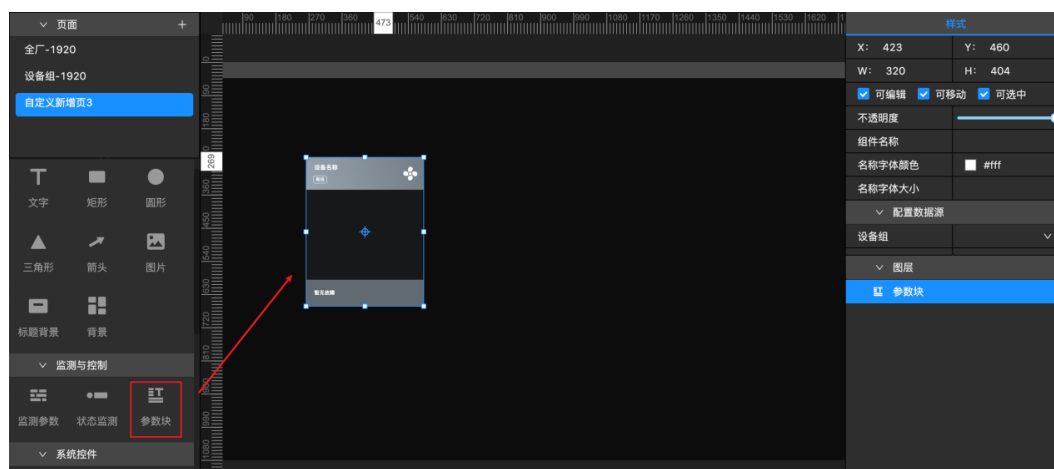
页面 +
全厂-1920
设备组-1920
自定义新增页3

文字 矩形 圆形
三角形 箭头 图片
标题背景 背景

监测与控制
监测参数 状态监测 参数块
系统控件

90 180 270 360 473 540 630 720 810 900 990 1080 1170 1260 1350 1440 1530 1620

90 180 269 360 450 540 630 720 810 900 990 1080

设备名称
暂无故障

样式
X: 423 Y: 460
W: 320 H: 404
可编辑 可移动 可选中
不透明度
组件名称
名称字体颜色 #fff
名称字体大小
配置数据源
设备组
图层
参数块